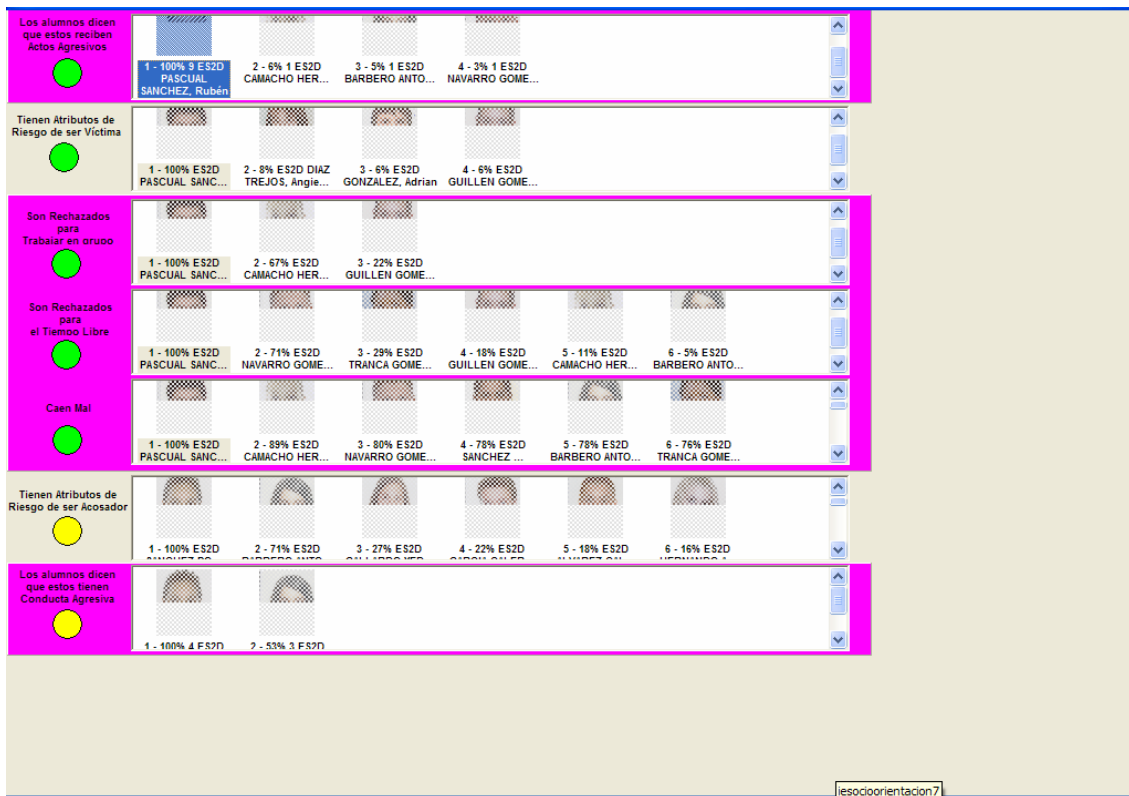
Los alumnos dicen que estos reciben Actos Agresivos

1 - 100% 9 ES2D PASCUAL SANCHEZ, Rubén

2 - 6% 1 ES2D CAMACHO HER...

3 - 5% 1 ES2D BARBERO ANTO...

4 - 3% 1 ES2D NAVARRO GOME...

Tienen Atributos de Riesgo de ser Víctima

1 - 100% ES2D PASCUAL SANC...

2 - 8% ES2D DIAZ TREJOS, Angie...

3 - 6% ES2D GONZALEZ, Adrian

4 - 6% ES2D GUILLEN GOME...

Son Rechazados para Trabajar en grupo

1 - 100% ES2D PASCUAL SANC...

2 - 67% ES2D CAMACHO HER...

3 - 22% ES2D GUILLEN GOME...

Son Rechazados para el Tiempo Libre

1 - 100% ES2D PASCUAL SANC...

2 - 71% ES2D NAVARRO GOME...

3 - 29% ES2D TRANCA GOME...

4 - 18% ES2D GUILLEN GOME...

5 - 11% ES2D CAMACHO HER...

6 - 5% ES2D BARBERO ANTO...

Caen Mal

1 - 100% ES2D PASCUAL SANC...

2 - 89% ES2D CAMACHO HER...

3 - 80% ES2D NAVARRO GOME...

4 - 78% ES2D SANCHEZ ...

5 - 78% ES2D BARBERO ANTO...

6 - 76% ES2D TRANCA GOME...

Tienen Atributos de Riesgo de ser Acosador

1 - 100% ES2D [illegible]

2 - 71% ES2D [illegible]

3 - 27% ES2D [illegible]

4 - 22% ES2D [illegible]

5 - 18% ES2D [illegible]

6 - 16% ES2D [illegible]

Los alumnos dicen que estos tienen Conducta Agresiva

1 - 100% 4 ES2D

2 - 53% 3 ES2D

iesocioorientacion7